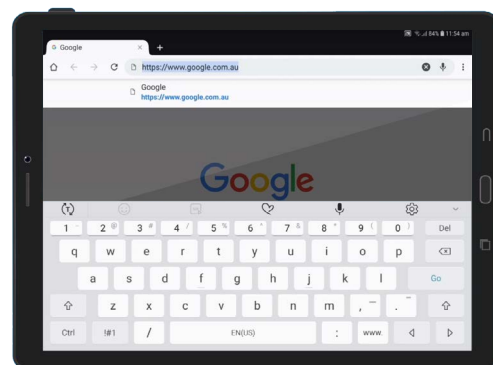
84% 11:54 am

Google

https://www.google.com.au

Google
https://www.google.com.au

Google

1 2 @ 3 # 4 / 5 % 6 ^ 7 & 8 * 9 ( 0 ) Del
q w e r t y u i o p
a s d f g h j k l Go
z x c v b n m , .
Ctrl !#1 / EN(US) : www